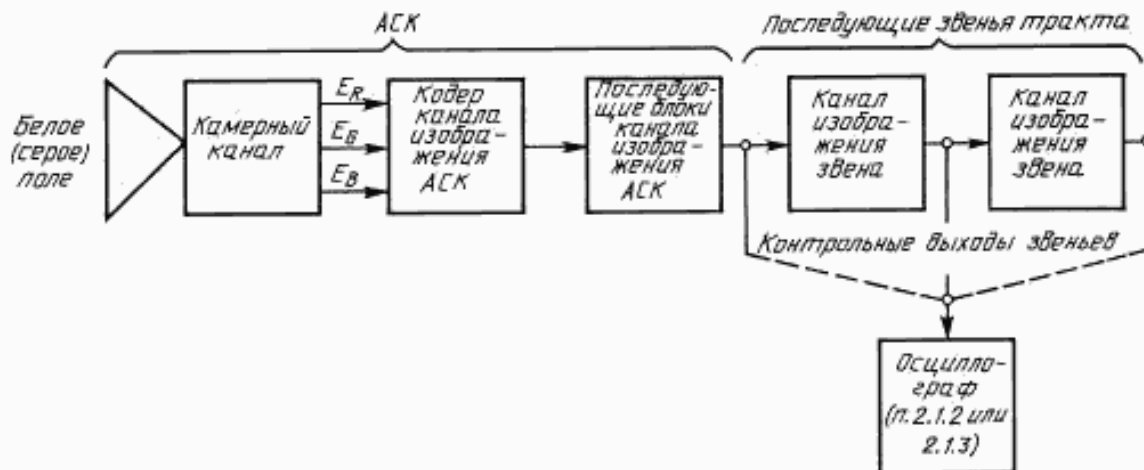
АСК

Последующие звенья тракта

Белое (серое) поле

Камерный канал

$E_R$

$E_G$

$E_B$

Кодер канала изображения АСК

Последующие блоки канала изображения АСК

Канал изображения звена

Канал изображения звена

Контрольные выходы звеньев

Осциллограф (п.2.1.2 или 2.1.3)